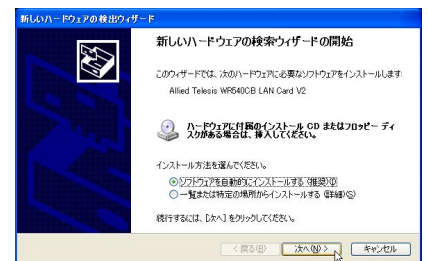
新しいハードウェアの検出ウィザード

新しいハードウェアの検索ウィザードの開始

このウィザードでは、次のハードウェアに必要なソフトウェアをインストールします:

Allied Telesis WR540CB LAN Card V2

ハードウェアに付属のインストール CD またはフロッピー ディスクがある場合は、挿入してください。

インストール方法を選んでください。

ソフトウェアを自動的にインストールする (推奨)(I)

一覧または特定の場所からインストールする (詳細)(S)

続行するには、[次へ] をクリックしてください。

< 戻る(B)　次へ(N) >　キャンセル